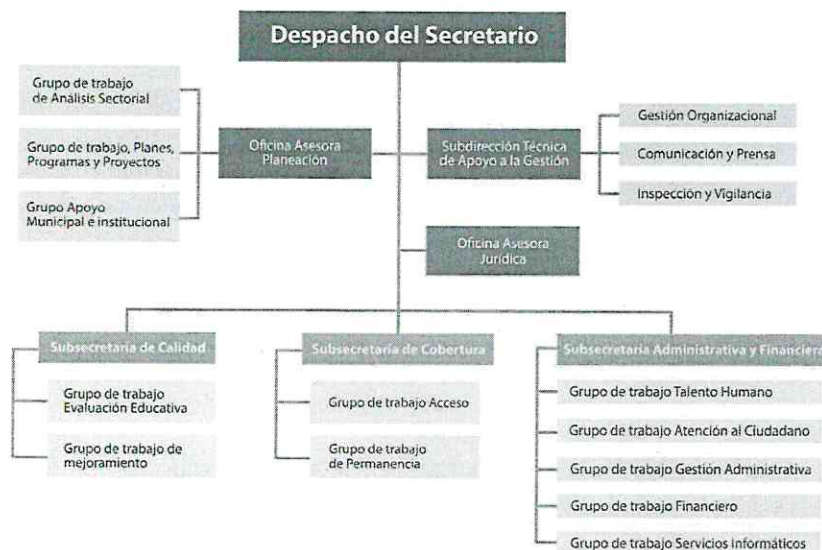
Despacho del Secretario

Grupo de trabajo de Análisis Sectorial

Grupo de trabajo, Planes, Programas y Proyectos

Grupo Apoyo Municipal e institucional

Oficina Asesora Planeación

Subdirección Técnica de Apoyo a la Gestión

Gestión Organizacional

Comunicación y Prensa

Inspección y Vigilancia

Oficina Asesora Jurídica

Subsecretaria de Calidad

Grupo de trabajo Evaluación Educativa

Grupo de trabajo de mejoramiento

Subsecretaria de Cobertura

Grupo de trabajo Acceso

Grupo de trabajo de Permanencia

Subsecretaria Administrativa y Financiera

Grupo de trabajo Talento Humano

Grupo de trabajo Atención al Ciudadano

Grupo de trabajo Gestión Administrativa

Grupo de trabajo Financiero

Grupo de trabajo Servicios Informáticos